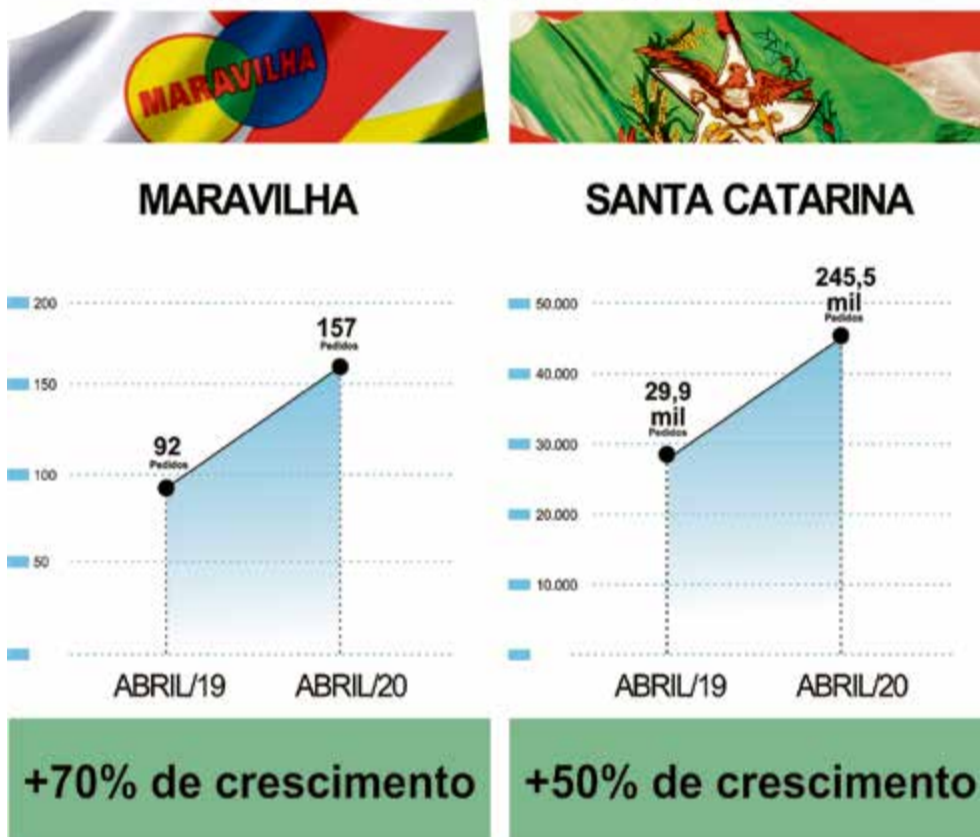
MARAVILHA

MARAVILHA

200
150
100
50

157
Pedidos

92
Pedidos

ABRIL/19 ABRIL/20

+70% de crescimento

SANTA CATARINA

50.000
40.000
30.000
20.000
10.000

245,5
mil
Pedidos

29,9
mil
Pedidos

ABRIL/19 ABRIL/20

+50% de crescimento